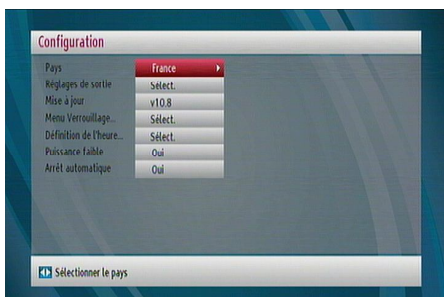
Configuration

| | |
|---|---|
| Pays | France |
| Réglages de sortie | Sélect. |
| Mise à jour | v10.8 |
| Menu Verrouillage... | Sélect. |
| Définition de l'heure... | Sélect. |
| Puissance faible | Oui |
| Arrêt automatique | Oui |

Sélectionner le pays